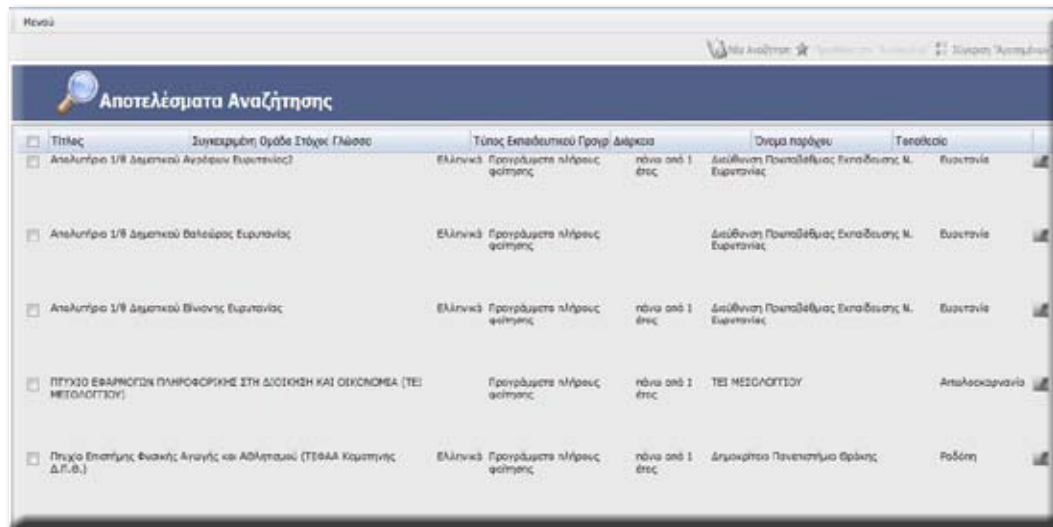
Μενού

Νέα Αναζήτηση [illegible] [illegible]

Αποτελέσματα Αναζήτησης

| | Τίτλος | Συγκεκριμένη Ομάδα Στόχος | Γλώσσα | Τύπος Εκπαιδευτικού Προγρ | Διάρκεια | Όνομα παρόχου | Τοποθεσία |
|---|---|---|---|---|---|---|---|
| | Απολυτήριο 1/θ Δημοτικού Αγράφων Ευρυτανίας2 | | Ελληνικά | Προγράμματα πλήρους φοίτησης | πάνω από 1 έτος | Διεύθυνση Πρωτοβάθμιας Εκπαίδευσης Ν. Ευρυτανίας | Ευρυτανία |
| | Απολυτήριο 1/θ Δημοτικού Βαλαώρας Ευρυτανίας | | Ελληνικά | Προγράμματα πλήρους φοίτησης | | Διεύθυνση Πρωτοβάθμιας Εκπαίδευσης Ν. Ευρυτανίας | Ευρυτανία |
| | Απολυτήριο 1/θ Δημοτικού Βίνιανης Ευρυτανίας | | Ελληνικά | Προγράμματα πλήρους φοίτησης | πάνω από 1 έτος | Διεύθυνση Πρωτοβάθμιας Εκπαίδευσης Ν. Ευρυτανίας | Ευρυτανία |
| | ΠΤΥΧΙΟ ΕΦΑΡΜΟΓΩΝ ΠΛΗΡΟΦΟΡΙΚΗΣ ΣΤΗ ΔΙΟΙΚΗΣΗ ΚΑΙ ΟΙΚΟΝΟΜΙΑ (ΤΕΙ ΜΕΣΟΛΟΓΓΙΟΥ) | | | Προγράμματα πλήρους φοίτησης | πάνω από 1 έτος | ΤΕΙ ΜΕΣΟΛΟΓΓΙΟΥ | Αιτωλοακαρνανία |
| | Πτυχίο Επιστήμης Φυσικής Αγωγής και Αθλητισμού (ΤΕΦΑΑ Κομοτηνής Δ.Π.Θ.) | | Ελληνικά | Προγράμματα πλήρους φοίτησης | πάνω από 1 έτος | Δημοκρίτειο Πανεπιστήμιο Θράκης | Ροδόπη |